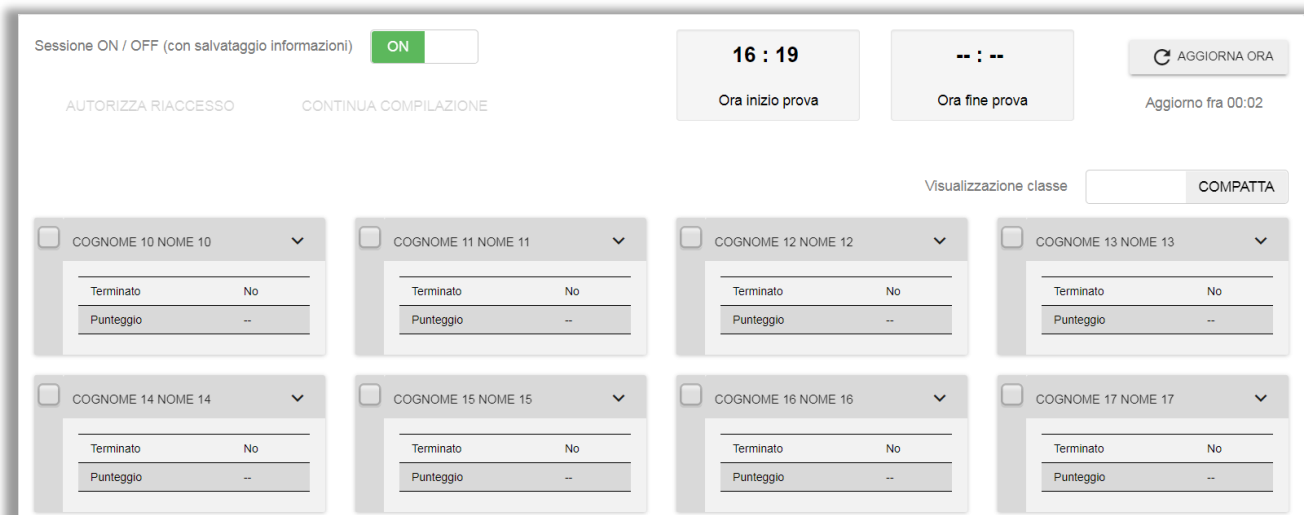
Sessione ON / OFF (con salvataggio informazioni) ON

AUTORIZZA RIACCESSO CONTINUA COMPILAZIONE

16 : 19
Ora inizio prova

-- : --
Ora fine prova

AGGIORNA ORA
Aggiorno fra 00:02

Visualizzazione classe COMPATTA

COGNOME 10 NOME 10
| Terminato | No |
|---|---|
| Punteggio | -- |

COGNOME 11 NOME 11
| Terminato | No |
|---|---|
| Punteggio | -- |

COGNOME 12 NOME 12
| Terminato | No |
|---|---|
| Punteggio | -- |

COGNOME 13 NOME 13
| Terminato | No |
|---|---|
| Punteggio | -- |

COGNOME 14 NOME 14
| Terminato | No |
|---|---|
| Punteggio | -- |

COGNOME 15 NOME 15
| Terminato | No |
|---|---|
| Punteggio | -- |

COGNOME 16 NOME 16
| Terminato | No |
|---|---|
| Punteggio | -- |

COGNOME 17 NOME 17
| Terminato | No |
|---|---|
| Punteggio | -- |